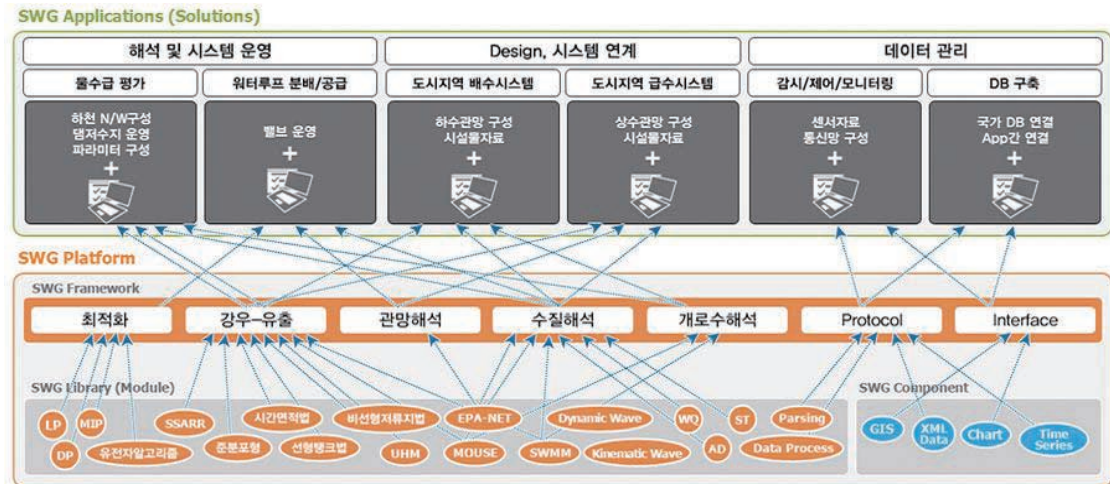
SWG Applications (Solutions)

해석 및 시스템 운영

Design, 시스템 연계

데이터 관리

물수급 평가

워터루프 분배/공급

도시지역 배수시스템

도시지역 급수시스템

감시/제어/모니터링

DB 구축

하천 N/W구성 댐저수지 운영 파라미터 구성 +

밸브 운영 +

하수관망 구성 시설물자료 +

상수관망 구성 시설물자료 +

센서자료 통신망 구성 +

국가 DB 연결 App간 연결 +

SWG Platform

SWG Framework

최적화

강우-유출

관망해석

수질해석

개로수해석

Protocol

Interface

SWG Library (Module)

LP

MIP

DP

유전자알고리즘

SSARR

시간면적법

준분포형

선형탱크법

비선형저류지법

UHM

EPA-NET

MOUSE

SWMM

Dynamic Wave

Kinematic Wave

WQ

ST

AD

Parsing

Data Process

SWG Component

GIS

XML Data

Chart

Time Series